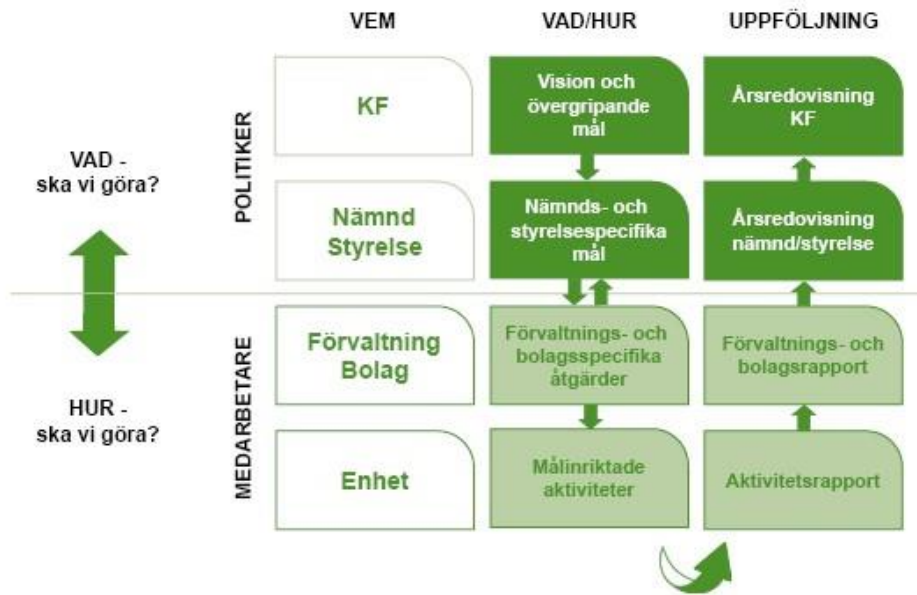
VEM

VAD/HUR

UPPFÖLJNING

VAD - ska vi göra?

HUR - ska vi göra?

POLITIKER

MEDARBETARE

KF

Vision och övergripande mål

Årsredovisning KF

Nämnd Styrelse

Nämnds- och styrelsespecifika mål

Årsredovisning nämnd/styrelse

Förvaltning Bolag

Förvaltnings- och bolagsspecifika åtgärder

Förvaltnings- och bolagsrapport

Enhet

Målinriktade aktiviteter

Aktivitetsrapport